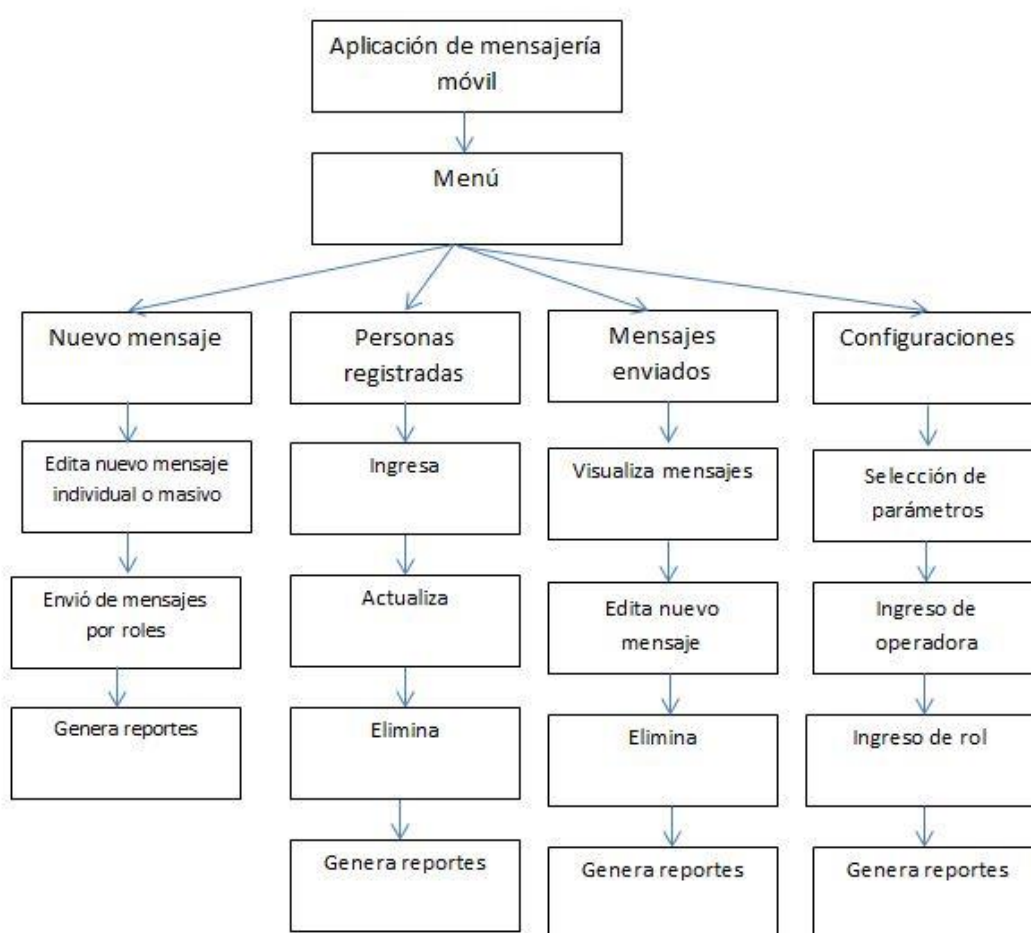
Aplicación de mensajería móvil

Menú

Nuevo mensaje

Edita nuevo mensaje individual o masivo

Envió de mensajes por roles

Genera reportes

Personas registradas

Ingresa

Actualiza

Elimina

Genera reportes

Mensajes enviados

Visualiza mensajes

Edita nuevo mensaje

Elimina

Genera reportes

Configuraciones

Selección de parámetros

Ingreso de operadora

Ingreso de rol

Genera reportes